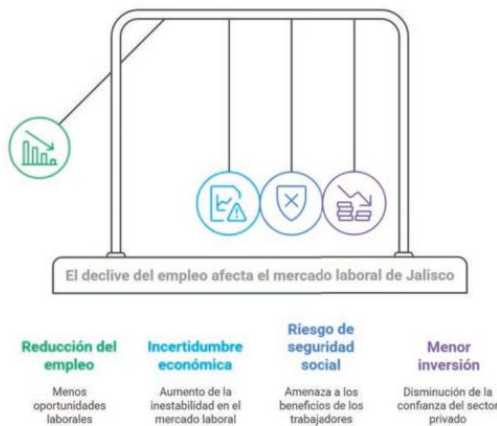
El declive del empleo afecta el mercado laboral de Jalisco

Reducción del empleo

Menos oportunidades laborales

Incertidumbre económica

Aumento de la inestabilidad en el mercado laboral

Riesgo de seguridad social

Amenaza a los beneficios de los trabajadores

Menor inversión

Disminución de la confianza del sector privado